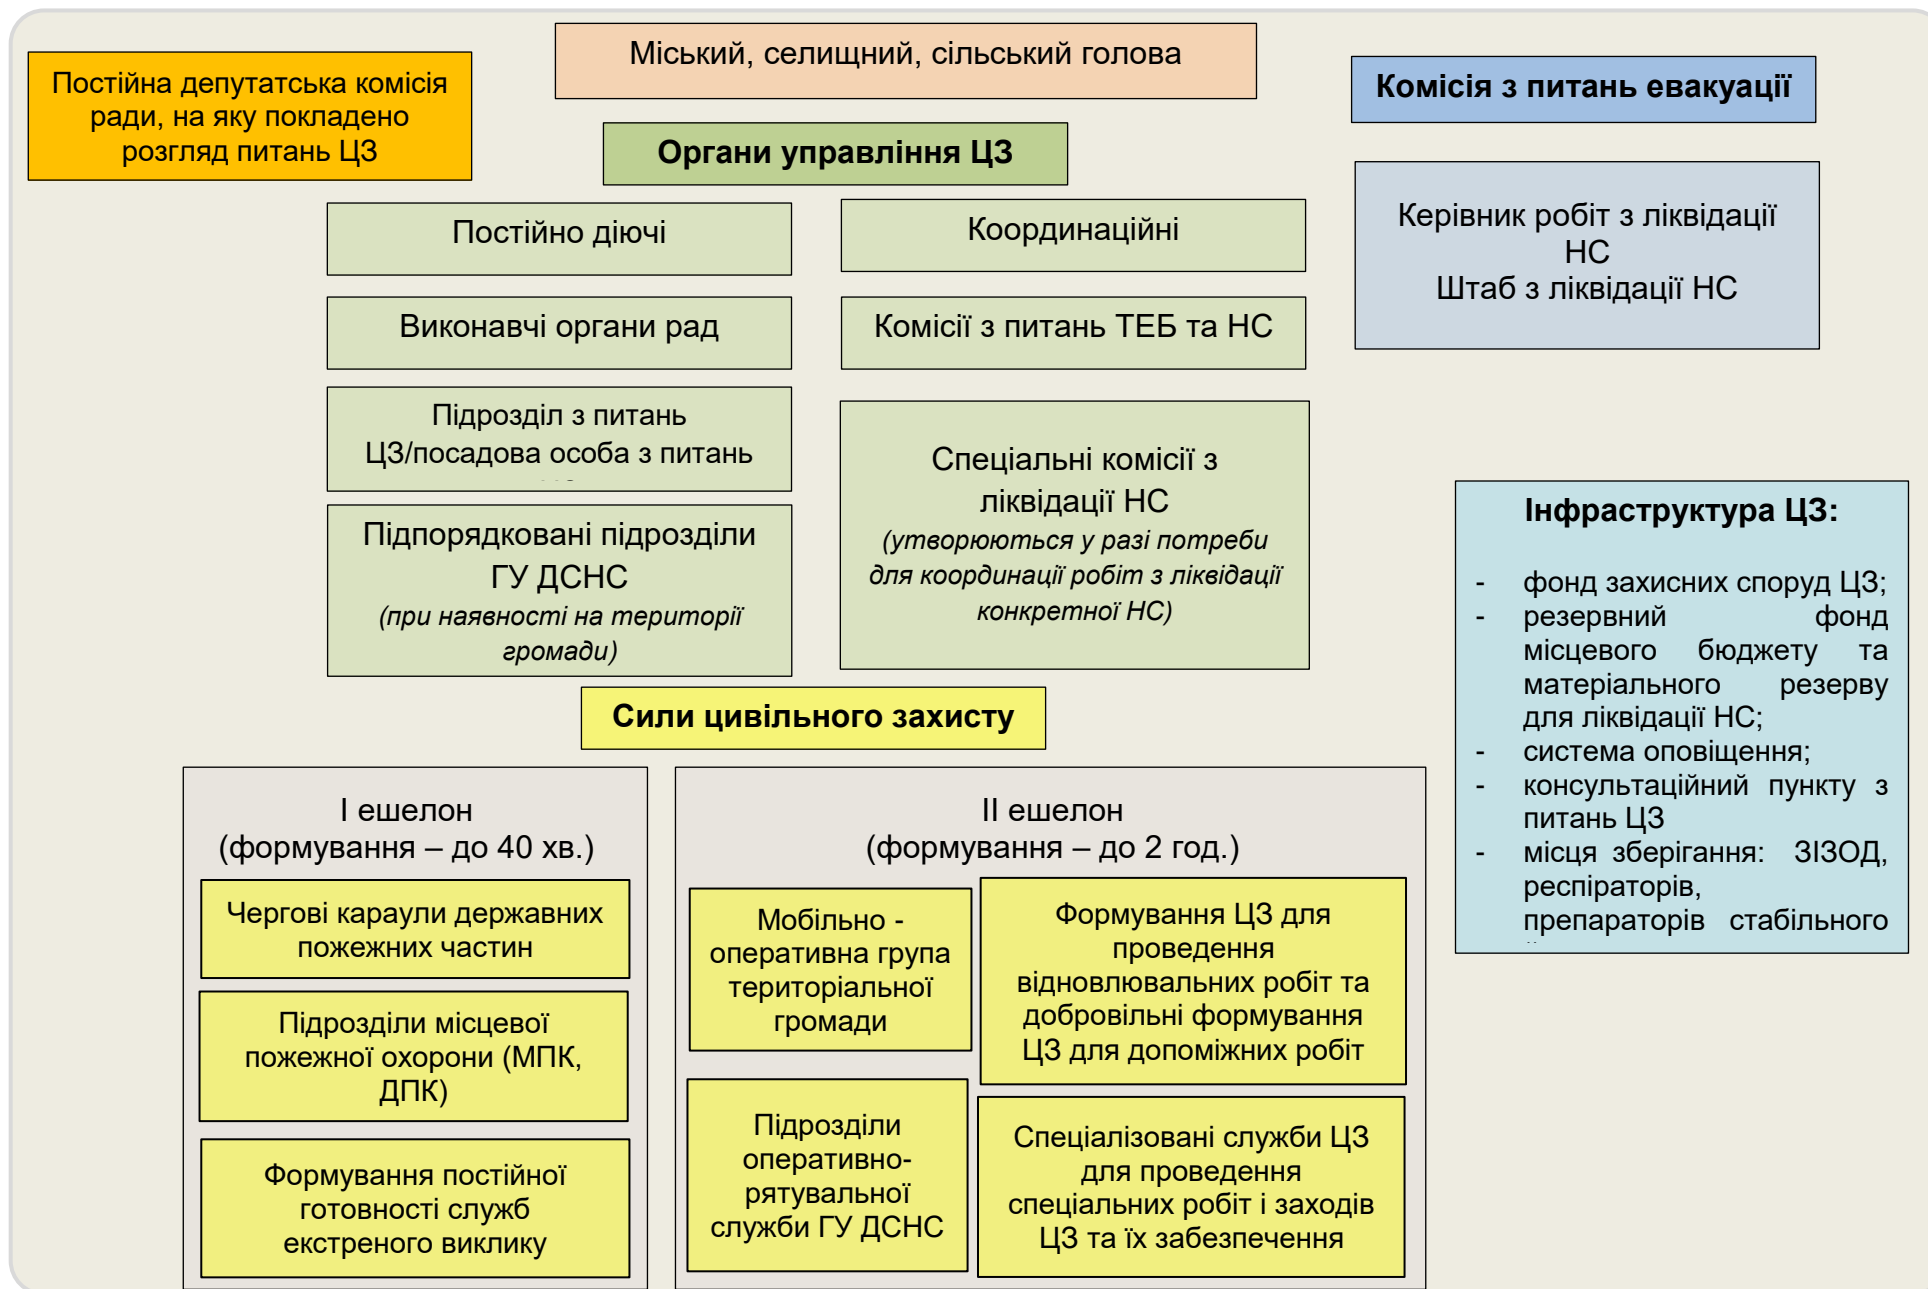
Постійна депутатська комісія ради, на яку покладено розгляд питань ЦЗ

Міський, селищний, сільський голова

Комісія з питань евакуації

Органи управління ЦЗ

Постійно діючі

Координаційні

Керівник робіт з ліквідації НС
Штаб з ліквідації НС

Виконавчі органи рад

Комісії з питань ТЕБ та НС

Підрозділ з питань ЦЗ/посадова особа з питань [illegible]

Спеціальні комісії з ліквідації НС
(утворюються у разі потреби для координації робіт з ліквідації конкретної НС)

Підпорядковані підрозділи ГУ ДСНС
(при наявності на території громади)

Інфраструктура ЦЗ:

- фонд захисних споруд ЦЗ;
- резервний фонд місцевого бюджету та матеріального резерву для ліквідації НС;
- система оповіщення;
- консультаційний пункту з питань ЦЗ
- місця зберігання: ЗІЗОД, респіраторів, препаратів стабільного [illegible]

Сили цивільного захисту

I ешелон
(формування – до 40 хв.)

Чергові караули державних пожежних частин

Підрозділи місцевої пожежної охорони (МПК, ДПК)

Формування постійної готовності служб екстреного виклику

II ешелон
(формування – до 2 год.)

Мобільно - оперативна група територіальної громади

Формування ЦЗ для проведення відновлювальних робіт та добровільні формування ЦЗ для допоміжних робіт

Підрозділи оперативно-рятувальної служби ГУ ДСНС

Спеціалізовані служби ЦЗ для проведення спеціальних робіт і заходів ЦЗ та їх забезпечення